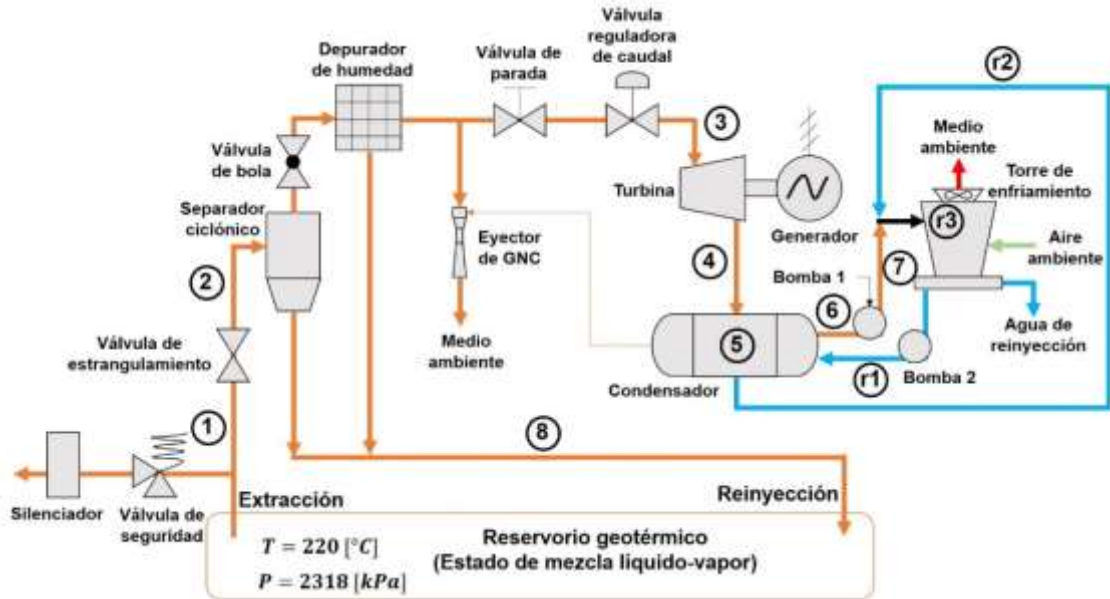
Depurador de humedad

Válvula de parada

Válvula reguladora de caudal

r2

3

Medio ambiente

Torre de enfriamiento

Válvula de bola

Turbina

Separador ciclónico

r3

Eyector de GNC

Generador

Aire ambiente

2

4

7

Bomba 1

6

Válvula de estrangulamiento

5

Agua de reinyección

Medio ambiente

r1

Bomba 2

Condensador

1

8

Extracción

Reinyección

Silenciador

Válvula de seguridad

Reservorio geotérmico
(Estado de mezcla liquido-vapor)

$T = 220\ [°C]$

$P = 2318\ [kPa]$